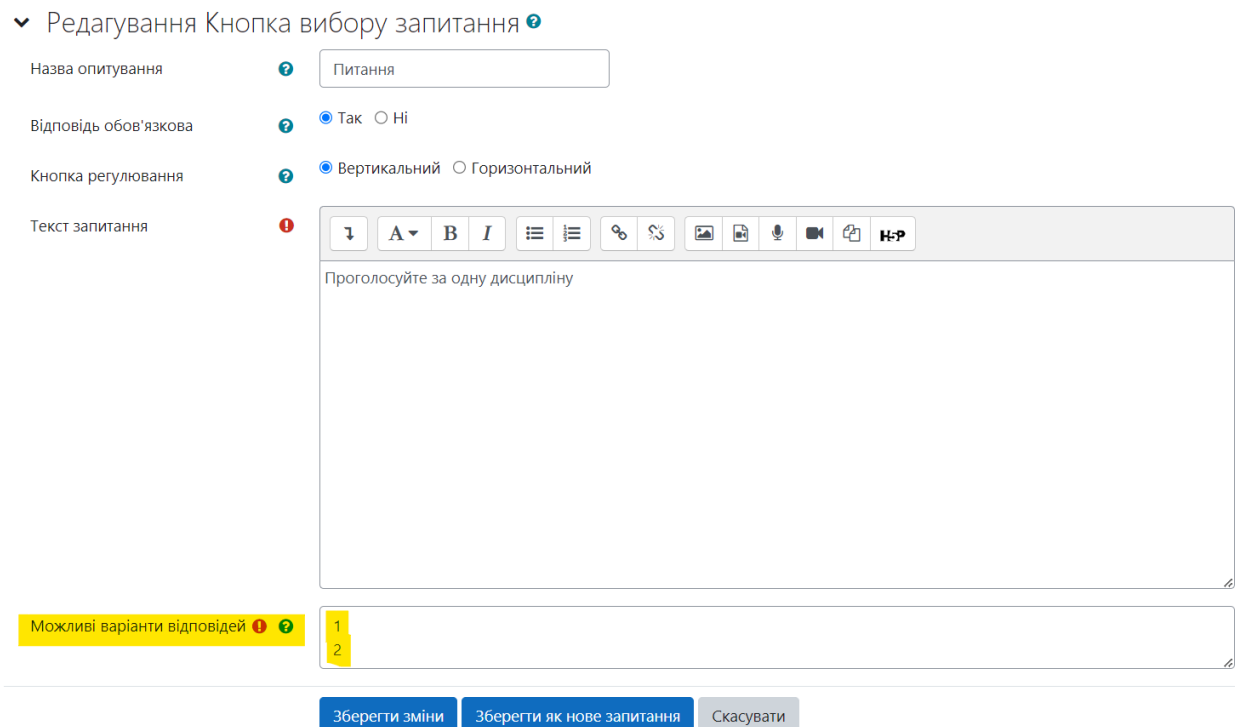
Редагування Кнопка вибору запитання

Назва опитування

Питання

Відповідь обов'язкова

Так Ні

Кнопка регулювання

Вертикальний Горизонтальний

Текст запитання

A B I H-P

Проголосуйте за одну дисципліну

Можливі варіанти відповідей

1
2

Зберегти зміни Зберегти як нове запитання Скасувати